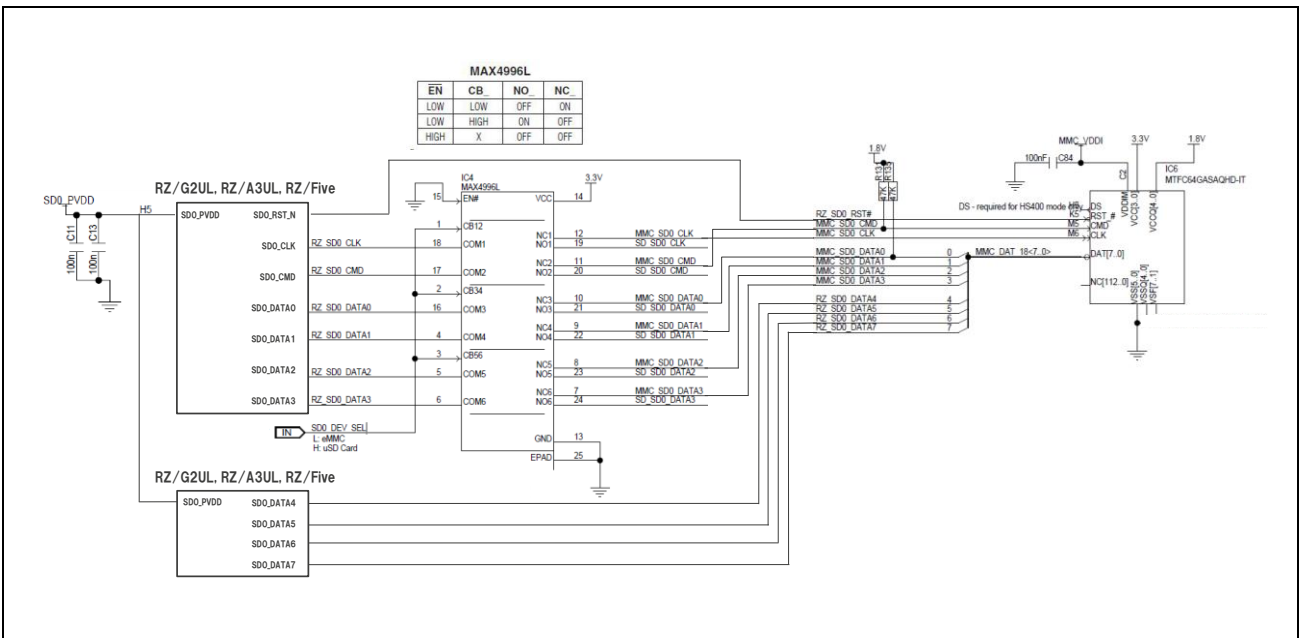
MAX4996L

| $\overline{EN}$ | CB_ | NO_ | NC_ |
|---|---|---|---|
| LOW | LOW | OFF | ON |
| LOW | HIGH | ON | OFF |
| HIGH | X | OFF | OFF |

SD0_PVDD
H5
C11
C13
100n
100n

RZ/G2UL, RZ/A3UL, RZ/Five
SD0_PVDD
SD0_RST_N
SD0_CLK
SD0_CMD
SD0_DATA0
SD0_DATA1
SD0_DATA2
SD0_DATA3

RZ_SD0_CLK
RZ_SD0_CMD
RZ_SD0_DATA0
RZ_SD0_DATA1
RZ_SD0_DATA2
RZ_SD0_DATA3

IN
SD0_DEV_SEL
L: eMMC
H: uSD Card

IC4
MAX4996L
3.3V
15 EN#
VCC 14
1 CB12
18 COM1
17 COM2
2 CB34
16 COM3
4 COM4
3 CB56
5 COM5
6 COM6
NC1 12
NO1 19
NC2 11
NO2 20
NC3 10
NO3 21
NC4 9
NO4 22
NC5 8
NO5 23
NC6 7
NO6 24
GND 13
EPAD 25

MMC_SD0_CLK
SD_SD0_CLK
MMC_SD0_CMD
SD_SD0_CMD
MMC_SD0_DATA0
SD_SD0_DATA0
MMC_SD0_DATA1
SD_SD0_DATA1
MMC_SD0_DATA2
SD_SD0_DATA2
MMC_SD0_DATA3
SD_SD0_DATA3

1.8V
R13
R13
R13
47K
47K
47K

RZ_SD0_RST#
MMC_SD0_CMD
MMC_SD0_CLK
MMC_SD0_DATA0
MMC_SD0_DATA1
MMC_SD0_DATA2
MMC_SD0_DATA3
RZ_SD0_DATA4
RZ_SD0_DATA5
RZ_SD0_DATA6
RZ_SD0_DATA7
0
1
2
3
4
5
6
7
MMC_DAT_18<7..0>

MMC_VDDI
100nF
C84
3.3V
1.8V
C2
IC6
MTFC64GASAQHD-IT
DS - required for HS400 mode only
H5 DS
K5 RST_#
M5 CMD
M6 CLK
DAT[7..0]
NC[112..0]
VDDIM
VCC[3..0]
VCCQ[4..0]
VSS[5..0]
VSSQ[4..0]
VSF[7..1]

RZ/G2UL, RZ/A3UL, RZ/Five
SD0_PVDD
SD0_DATA4
SD0_DATA5
SD0_DATA6
SD0_DATA7